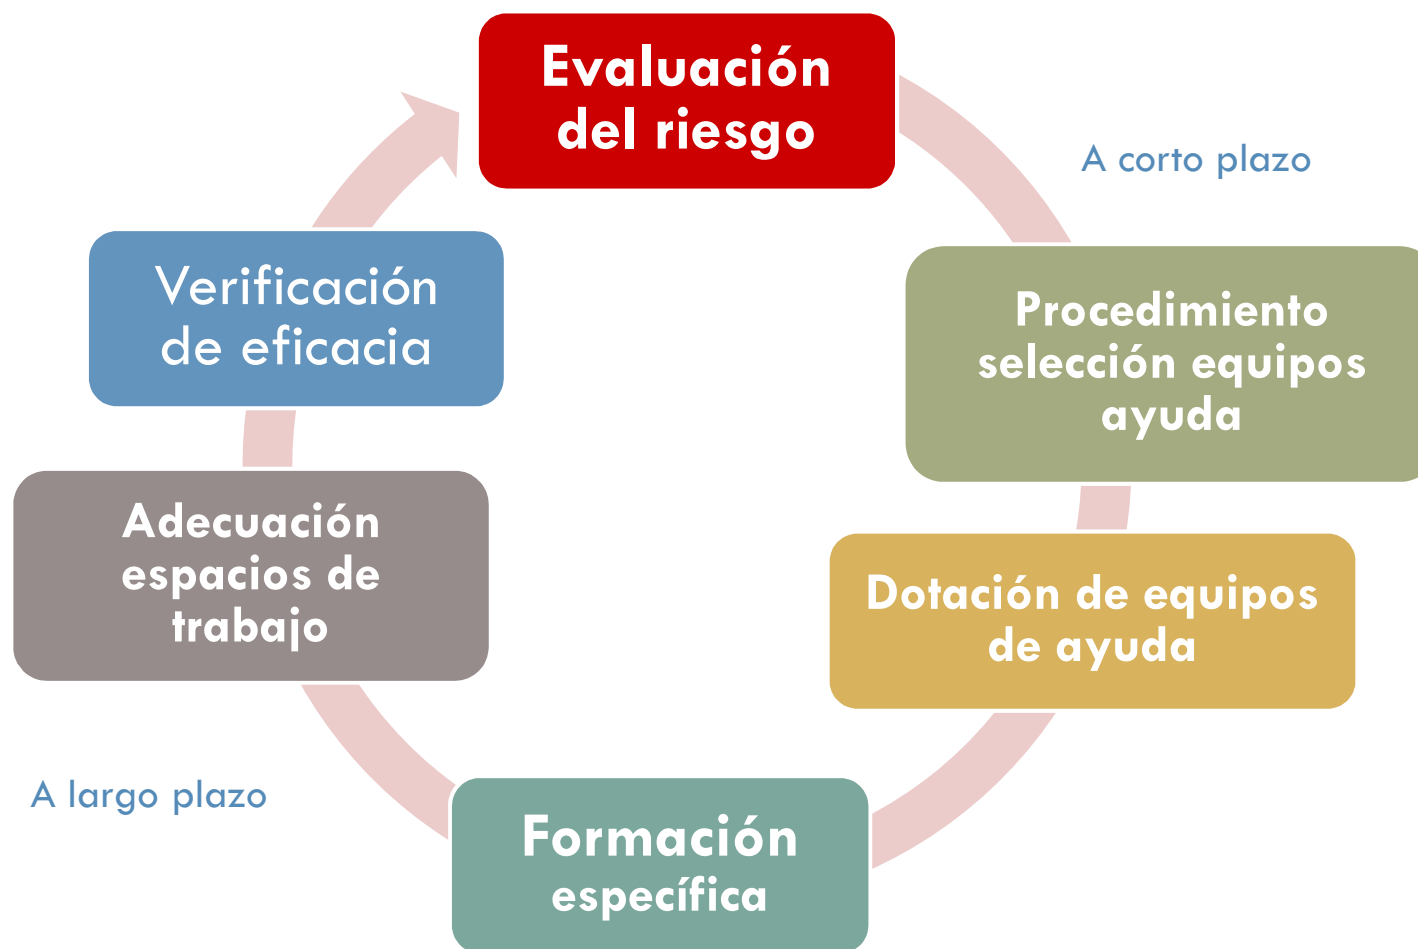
Evaluación del riesgo

A corto plazo

Procedimiento selección equipos ayuda

Dotación de equipos de ayuda

Formación específica

A largo plazo

Adecuación espacios de trabajo

Verificación de eficacia